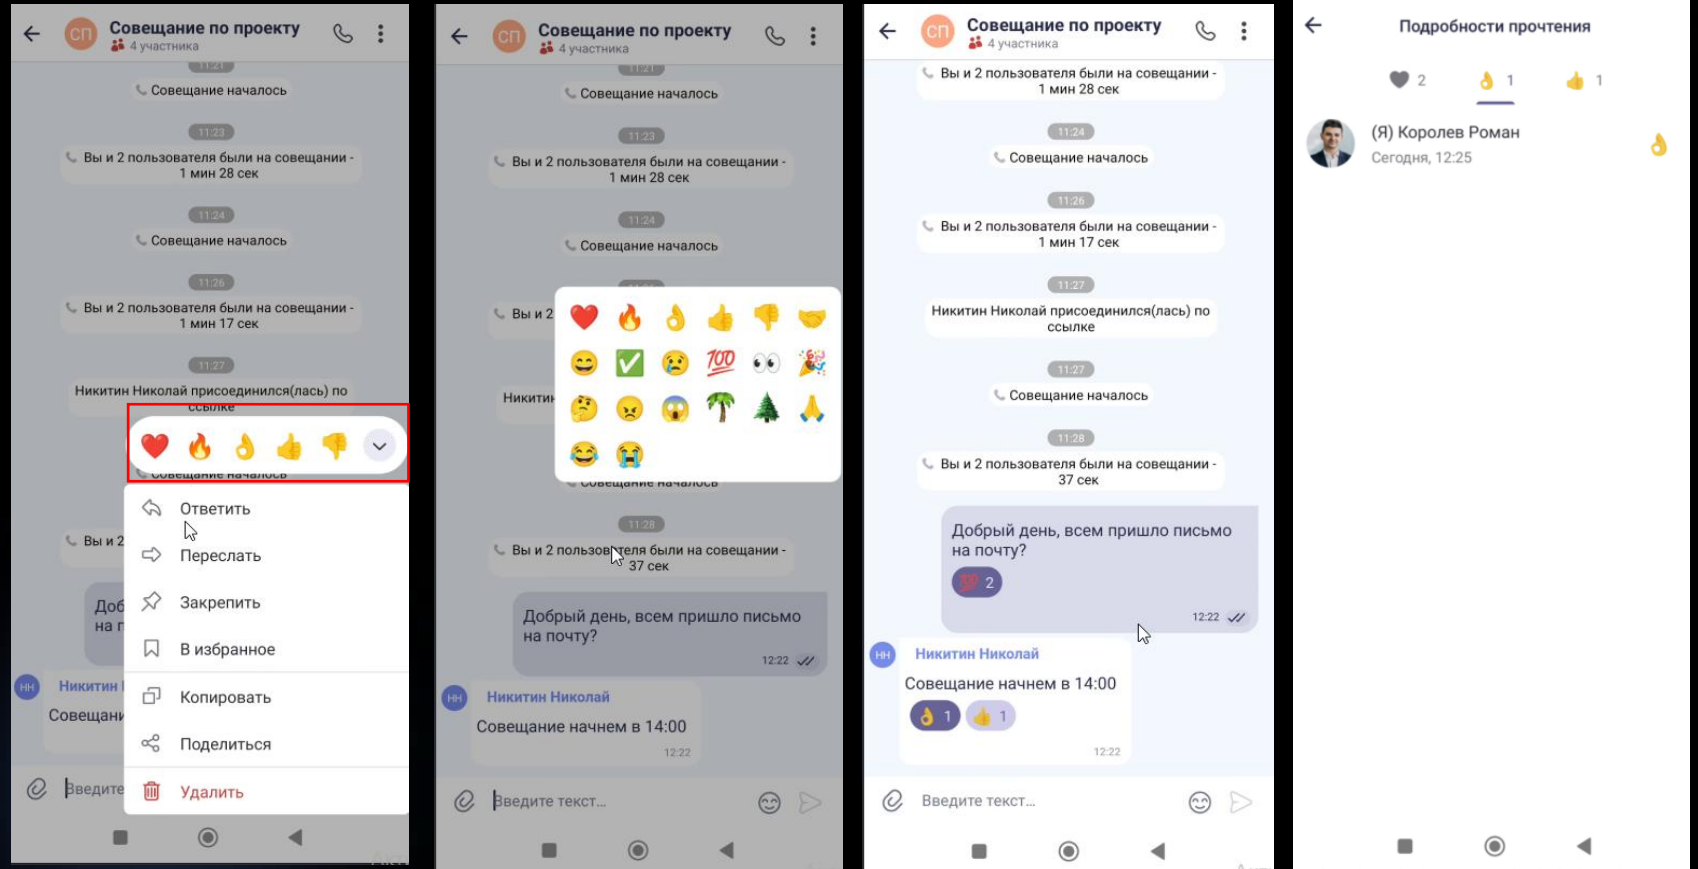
СП Совещание по проекту
4 участника

11:21
Совещание началось

11:23
Вы и 2 пользователя были на совещании - 1 мин 28 сек

11:24
Совещание началось

11:26
Вы и 2 пользователя были на совещании - 1 мин 17 сек

11:27
Никитин Николай присоединился(лась) по ссылке

Совещание началось

Ответить
Переслать
Закрепить
В избранное
Копировать
Поделиться
Удалить

Вы и 2

Доб
на п

НН Никитин
Совещани

Введите

СП Совещание по проекту
4 участника

11:21
Совещание началось

11:23
Вы и 2 пользователя были на совещании - 1 мин 28 сек

11:24
Совещание началось

Вы и 2

Никитин

Совещание началось

11:28
Вы и 2 пользователя были на совещании - 37 сек

Добрый день, всем пришло письмо на почту?
12:22

НН Никитин Николай
Совещание начнем в 14:00
12:22

Введите текст...

СП Совещание по проекту
4 участника

Вы и 2 пользователя были на совещании - 1 мин 28 сек

11:24
Совещание началось

11:26
Вы и 2 пользователя были на совещании - 1 мин 17 сек

11:27
Никитин Николай присоединился(лась) по ссылке

11:27
Совещание началось

11:28
Вы и 2 пользователя были на совещании - 37 сек

Добрый день, всем пришло письмо на почту?
2
12:22

НН Никитин Николай
Совещание начнем в 14:00
1 1
12:22

Введите текст...

Подробности прочтения

2 1 1

(Я) Королев Роман
Сегодня, 12:25